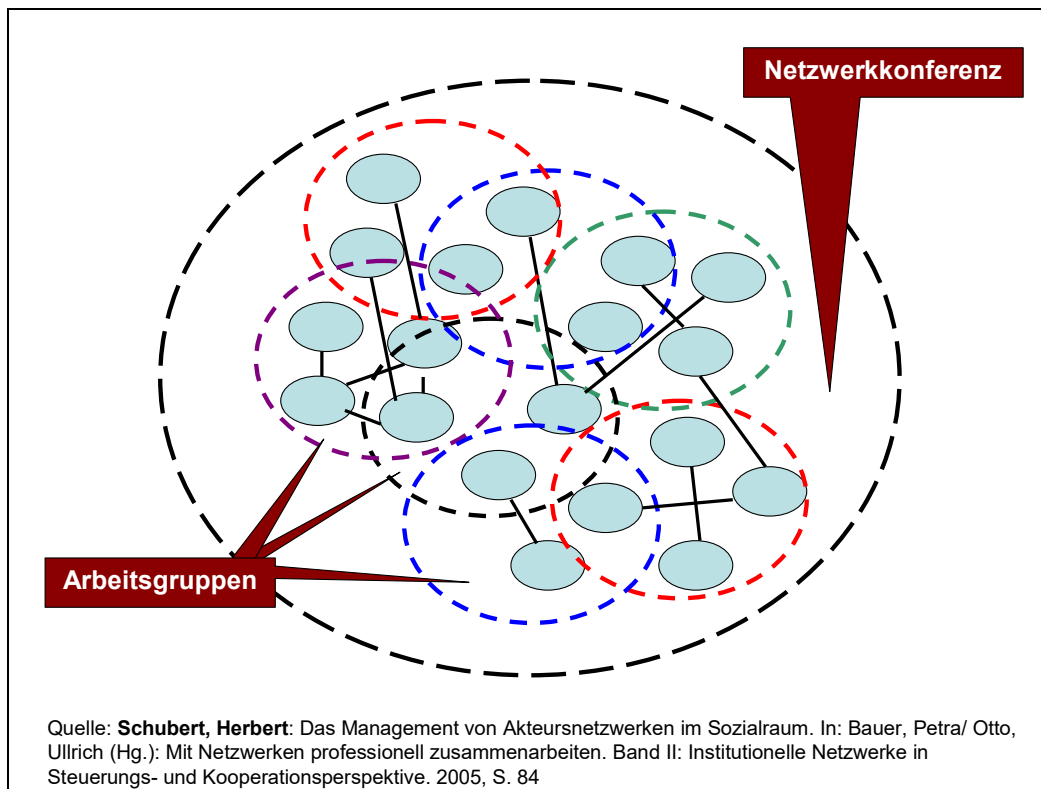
Netzwerkkonferenz

Arbeitsgruppen

Quelle: **Schubert, Herbert**: Das Management von Akteursnetzwerken im Sozialraum. In: Bauer, Petra/ Otto, Ullrich (Hg.): Mit Netzwerken professionell zusammenarbeiten. Band II: Institutionelle Netzwerke in Steuerungs- und Kooperationsperspektive. 2005, S. 84